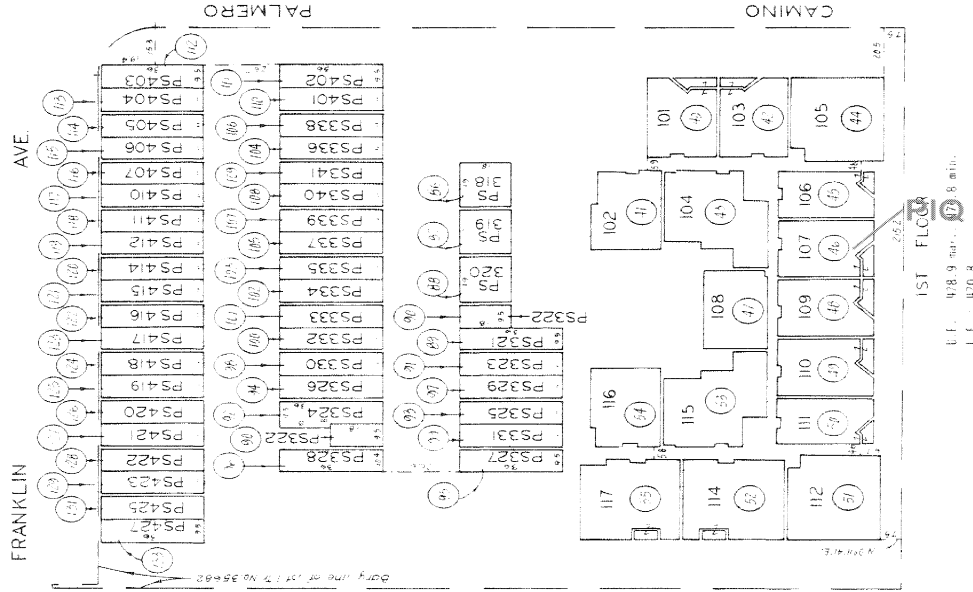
PALMERO
CAMINO
FRANKLIN
AVE.
PS403
PS404
PS405
PS406
PS407
PS410
PS411
PS412
PS414
PS415
PS416
PS417
PS418
PS419
PS420
PS421
PS422
PS423
PS425
PS427
PS402
PS401
PS338
PS336
PS341
PS340
PS339
PS337
PS335
PS334
PS333
PS332
PS330
PS326
PS324
PS322
PS328
PS 318
PS 319
PS 320
PS322
PS321
PS323
PS329
PS325
PS331
PS327
101
103
105
102
104
106
107
108
109
110
111
116
115
117
114
112
1ST FLOOR
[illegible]